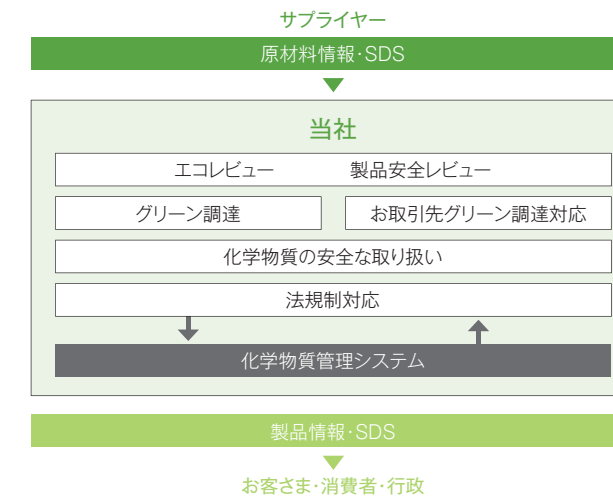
サプライヤー

原材料情報･SDS

当社

エコレビュー　製品安全レビュー

グリーン調達

お取引先グリーン調達対応

化学物質の安全な取り扱い

法規制対応

化学物質管理システム

製品情報･SDS

お客さま･消費者･行政